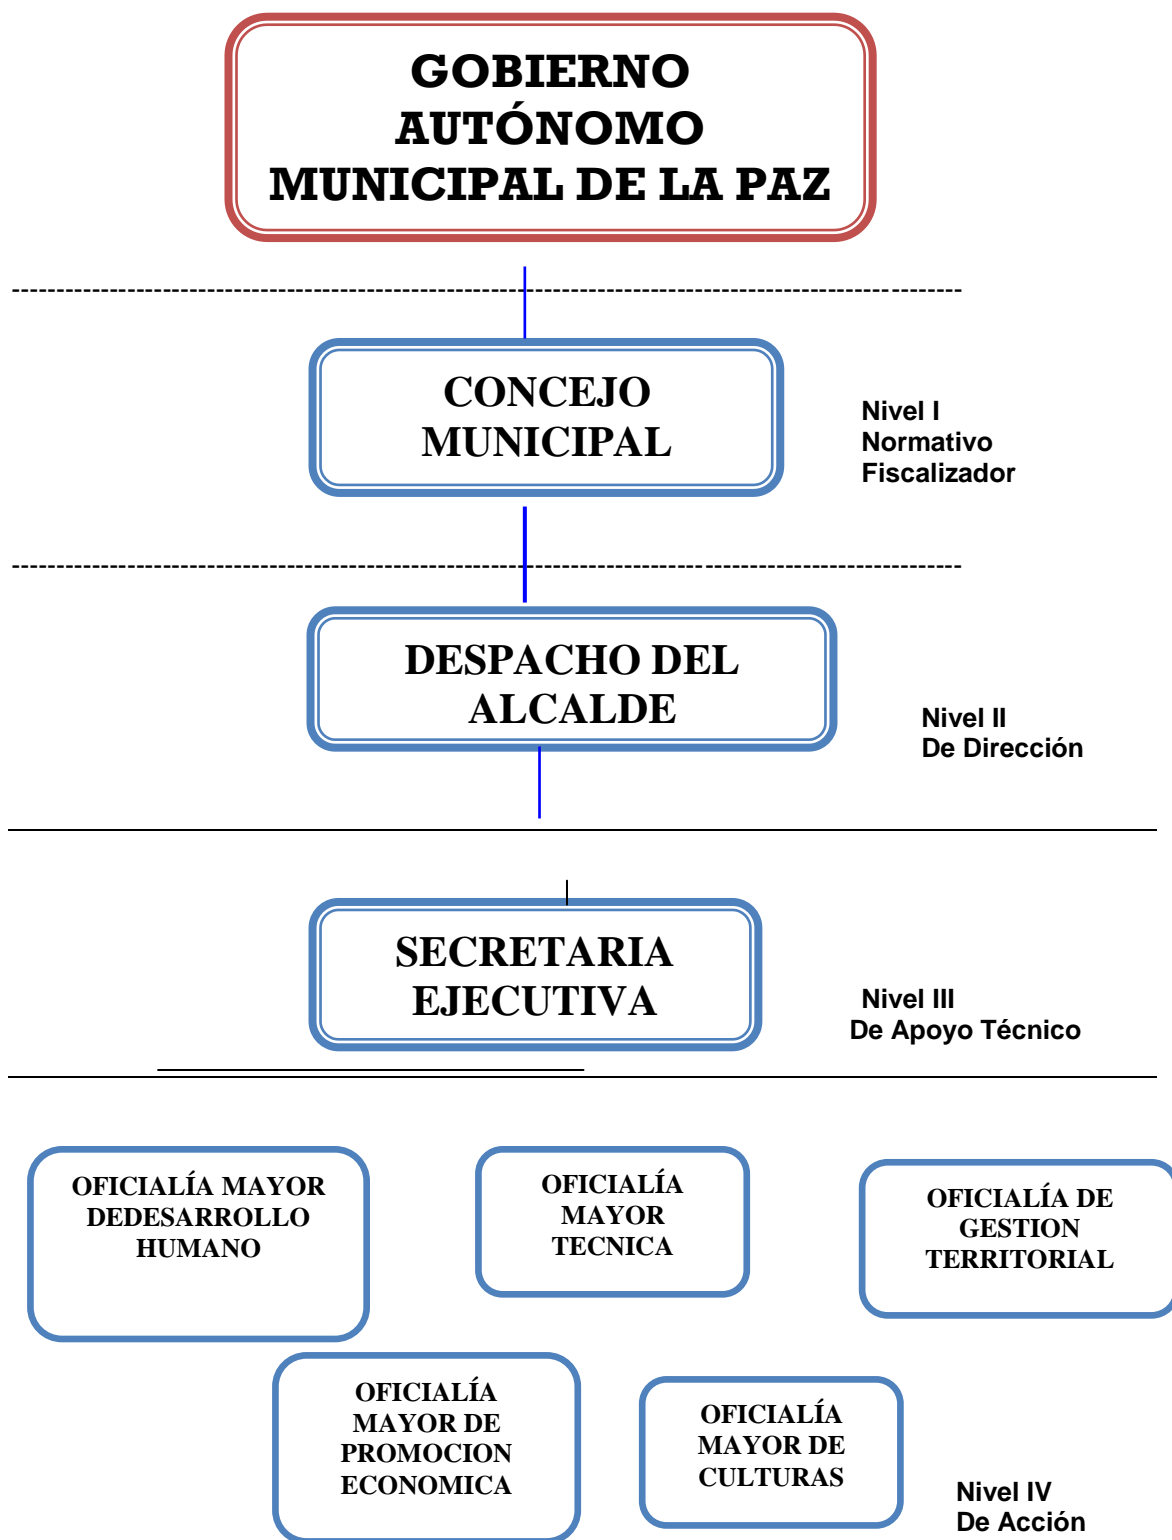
GOBIERNO AUTÓNOMO MUNICIPAL DE LA PAZ

CONCEJO MUNICIPAL

Nivel I
Normativo
Fiscalizador

DESPACHO DEL ALCALDE

Nivel II
De Dirección

SECRETARIA EJECUTIVA

Nivel III
De Apoyo Técnico

OFICIALÍA MAYOR DEDESARROLLO HUMANO

OFICIALÍA MAYOR TECNICA

OFICIALÍA DE GESTION TERRITORIAL

OFICIALÍA MAYOR DE PROMOCION ECONOMICA

OFICIALÍA MAYOR DE CULTURAS

Nivel IV
De Acción